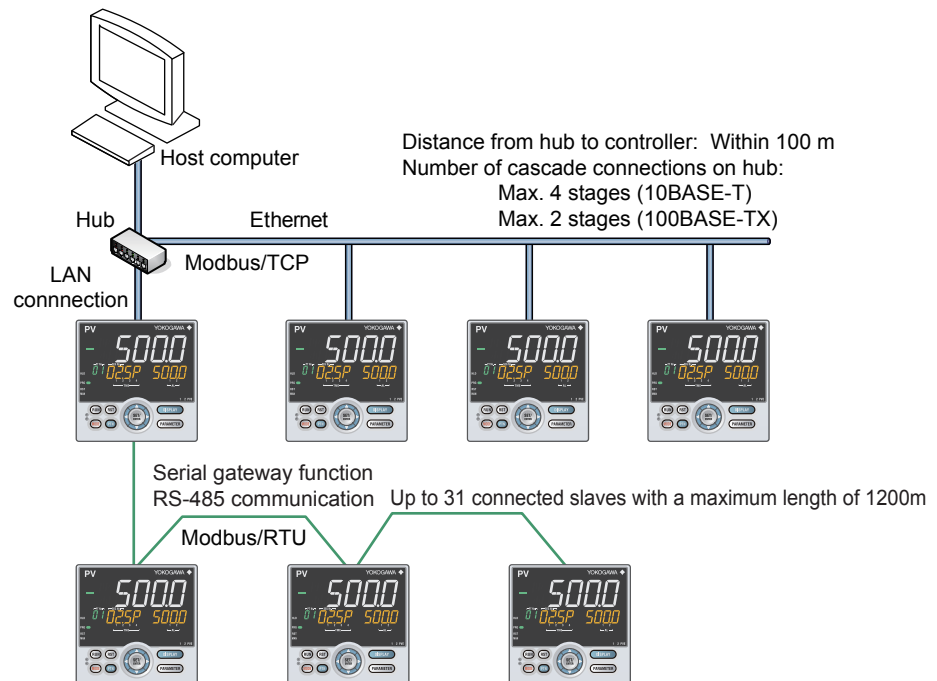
Host computer

Distance from hub to controller: Within 100 m
Number of cascade connections on hub:
Max. 4 stages (10BASE-T)
Max. 2 stages (100BASE-TX)

Hub

Ethernet

Modbus/TCP

LAN connnection

PV YOKOGAWA 500.0 01 025P 500.0 DISPLAY PARAMETER

PV YOKOGAWA 500.0 01 025P 500.0 DISPLAY PARAMETER

PV YOKOGAWA 500.0 01 025P 500.0 DISPLAY PARAMETER

PV YOKOGAWA 500.0 01 025P 500.0 DISPLAY PARAMETER

Serial gateway function
RS-485 communication

Up to 31 connected slaves with a maximum length of 1200m

Modbus/RTU

PV YOKOGAWA 500.0 01 025P 500.0 DISPLAY PARAMETER

PV YOKOGAWA 500.0 01 025P 500.0 DISPLAY PARAMETER

PV YOKOGAWA 500.0 01 025P 500.0 DISPLAY PARAMETER